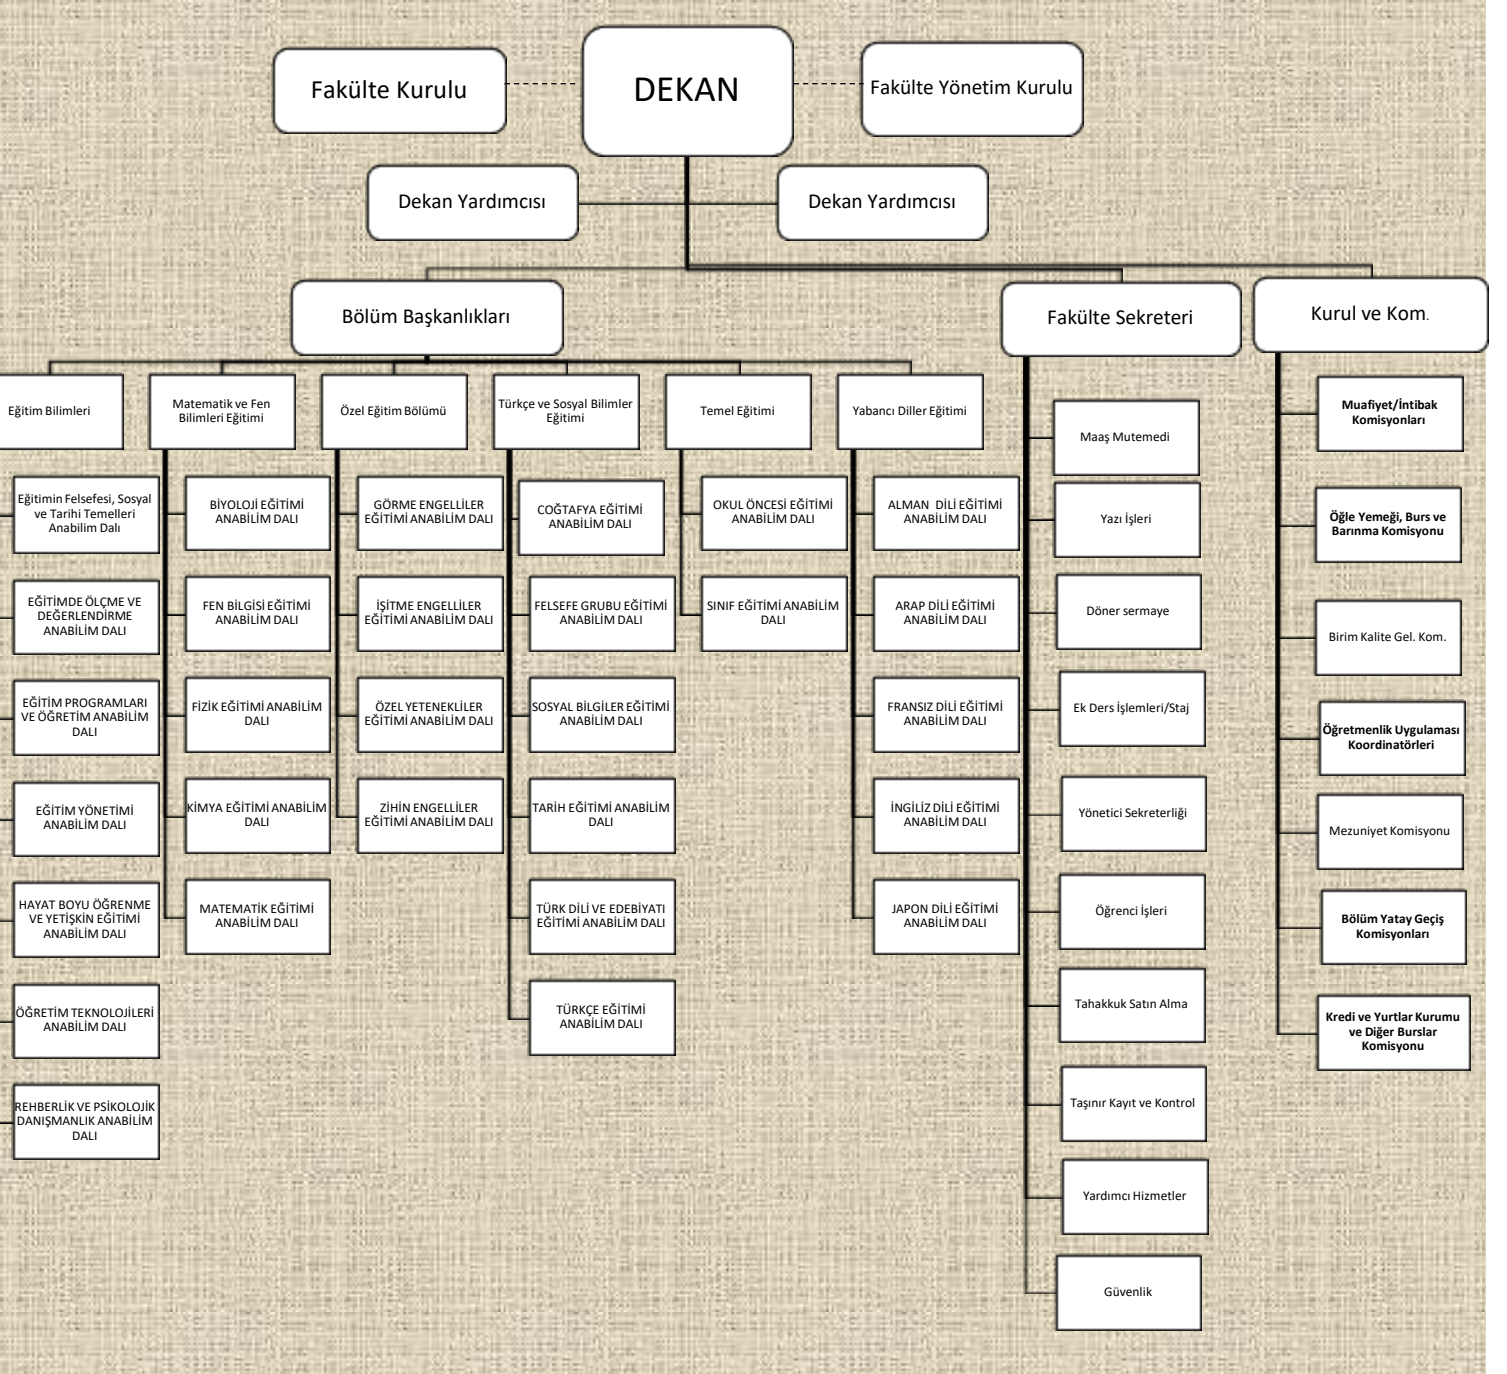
Fakülte Kurulu

DEKAN

Fakülte Yönetim Kurulu

Dekan Yardımcısı

Dekan Yardımcısı

Bölüm Başkanlıkları

Fakülte Sekreteri

Kurul ve Kom.

Eğitim Bilimleri

Eğitimin Felsefesi, Sosyal ve Tarihi Temelleri Anabilim Dalı

EĞİTİMDE ÖLÇME VE DEĞERLENDİRME ANABİLİM DALI

EĞİTİM PROGRAMLARI VE ÖĞRETİM ANABİLİM DALI

EĞİTİM YÖNETİMİ ANABİLİM DALI

HAYAT BOYU ÖĞRENME VE YETİŞKİN EĞİTİMİ ANABİLİM DALI

ÖĞRETİM TEKNOLOJİLERİ ANABİLİM DALI

REHBERLİK VE PSİKOLOJİK DANIŞMANLIK ANABİLİM DALI

Matematik ve Fen Bilimleri Eğitimi

BİYOLOJİ EĞİTİMİ ANABİLİM DALI

FEN BİLGİSİ EĞİTİMİ ANABİLİM DALI

FİZİK EĞİTİMİ ANABİLİM DALI

KİMYA EĞİTİMİ ANABİLİM DALI

MATEMATİK EĞİTİMİ ANABİLİM DALI

Özel Eğitim Bölümü

GÖRME ENGELLİLER EĞİTİMİ ANABİLİM DALI

İŞİTME ENGELLİLER EĞİTİMİ ANABİLİM DALI

ÖZEL YETENEKLİLER EĞİTİMİ ANABİLİM DALI

ZİHİN ENGELLİLER EĞİTİMİ ANABİLİM DALI

Türkçe ve Sosyal Bilimler Eğitimi

COĞTAFYA EĞİTİMİ ANABİLİM DALI

FELSEFE GRUBU EĞİTİMİ ANABİLİM DALI

SOSYAL BİLGİLER EĞİTİMİ ANABİLİM DALI

TARİH EĞİTİMİ ANABİLİM DALI

TÜRK DİLİ VE EDEBİYATI EĞİTİMİ ANABİLİM DALI

TÜRKÇE EĞİTİMİ ANABİLİM DALI

Temel Eğitimi

OKUL ÖNCESİ EĞİTİMİ ANABİLİM DALI

SINIF EĞİTİMİ ANABİLİM DALI

Yabancı Diller Eğitimi

ALMAN DİLİ EĞİTİMİ ANABİLİM DALI

ARAP DİLİ EĞİTİMİ ANABİLİM DALI

FRANSIZ DİLİ EĞİTİMİ ANABİLİM DALI

İNGİLİZ DİLİ EĞİTİMİ ANABİLİM DALI

JAPON DİLİ EĞİTİMİ ANABİLİM DALI

Maaş Mutemedi

Yazı İşleri

Döner sermaye

Ek Ders İşlemleri/Staj

Yönetici Sekreterliği

Öğrenci İşleri

Tahakkuk Satın Alma

Taşınır Kayıt ve Kontrol

Yardımcı Hizmetler

Güvenlik

Muafiyet/İntibak Komisyonları

Öğle Yemeği, Burs ve Barınma Komisyonu

Birim Kalite Gel. Kom.

Öğretmenlik Uygulaması Koordinatörleri

Mezuniyet Komisyonu

Bölüm Yatay Geçiş Komisyonları

Kredi ve Yurtlar Kurumu ve Diğer Burslar Komisyonu